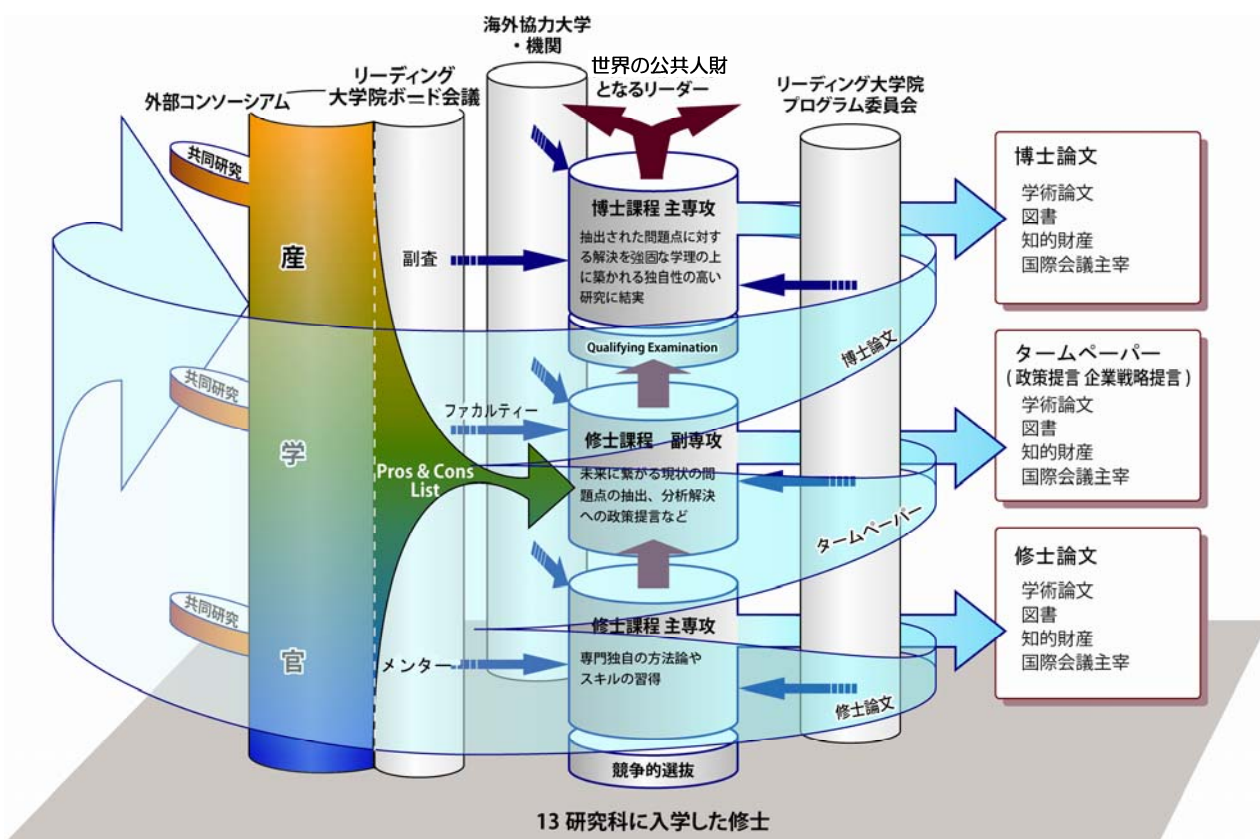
海外協力大学
・機関

世界の公共人財
となるリーダー

リーディング
大学院ボード会議

外部コンソーシアム

リーディング大学院
プログラム委員会

共同研究

産

副査

博士課程 主専攻
抽出された問題点に対する解決を強固な学理の上に築かれる独自性の高い研究に結実

Qualifying Examination

博士論文
学術論文
図書
知的財産
国際会議主宰

博士論文

共同研究

ファカルティー

学

Pros & Cons List

修士課程　副専攻
未来に繋がる現状の問題点の抽出、分析解決への政策提言など

ターム ペーパー
( 政策提言 企業戦略提言 )
学術論文
図書
知的財産
国際会議主宰

タームペーパー

共同研究

官

メンター

修士課程 主専攻
専門独自の方法論やスキルの習得

修士論文
学術論文
図書
知的財産
国際会議主宰

修士論文

競争的選抜

13 研究科に入学した修士